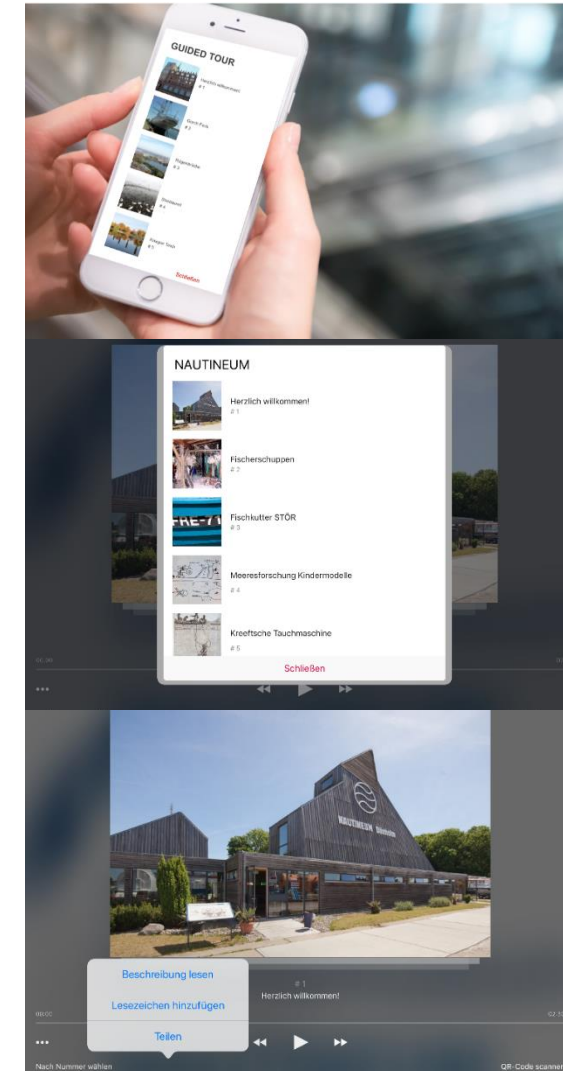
GUIDED TOUR

Herzlich willkommen!
# 1

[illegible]
# 2

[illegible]
# 3

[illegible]
# 4

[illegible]
# 5

Schließen

NAUTINEUM

Herzlich willkommen!
# 1

Fischerschuppen
# 2

Fischkutter STÖR
# 3

Meeresforschung Kindermodelle
# 4

Kreeftsche Tauchmaschine
# 5

Schließen

NAUTINEUM

# 1
Herzlich willkommen!

00:00

02:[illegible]

Beschreibung lesen

Lesezeichen hinzufügen

Teilen

Nach Nummer wählen

QR-Code scannen